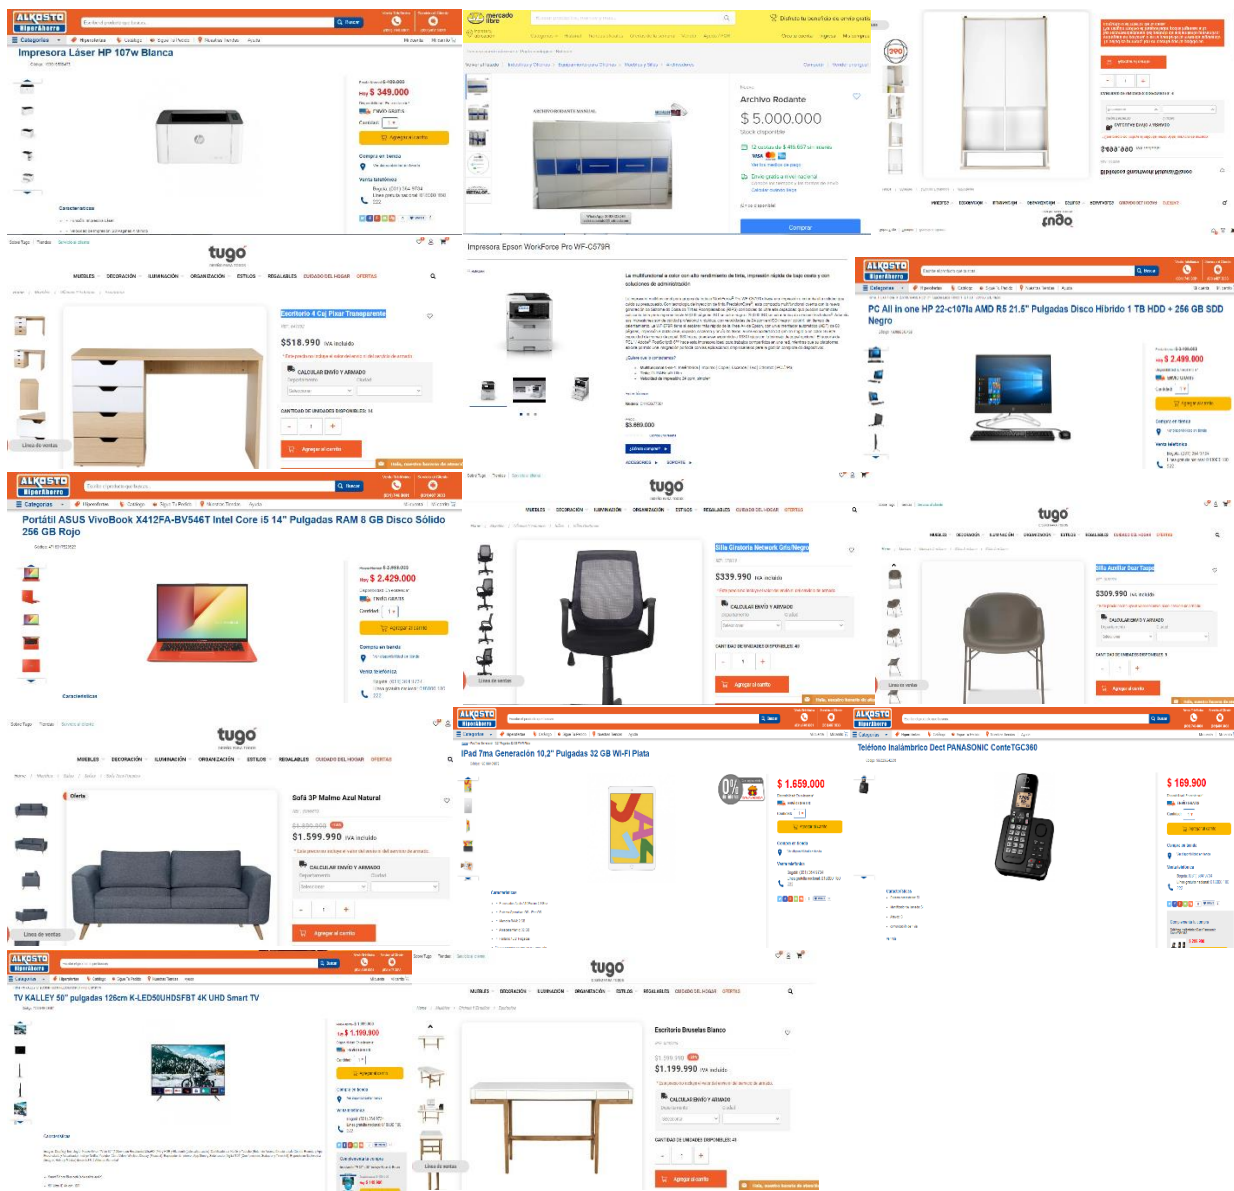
ALKOSTO Hiperahorro

Impresora Láser HP 107w Blanca

Hoy $ 349.000

Agregar al carrito

Características

mercado libre

Archivo Rodante

$ 5.000.000

Comprar

tugo

Escritorio 4 Caj Pisar Transparente

$518.990 IVA incluido

CALCULAR ENVÍO Y ARMADO

Agregar al carrito

Impresora Epson WorkForce Pro WF-C579R

$5.889.000

PC All in one HP 22-c107la AMD R5 21.5" Pulgadas Disco Hibrido 1 TB HDD + 256 GB SDD Negro

Hoy $ 2.499.000

Portátil ASUS VivoBook X412FA-BV546T Intel Core i5 14" Pulgadas RAM 8 GB Disco Sólido 256 GB Rojo

Hoy $ 2.429.000

Agregar al carrito

Características

tugo

Silla Giratoria Network Gris/Negro

$339.990 IVA incluido

Agregar al carrito

tugo

Silla Auxiliar Duar Taupe

$309.990 IVA incluido

tugo

Oferta

Sofá 3P Malmo Azul Natural

$1.599.990 IVA incluido

CALCULAR ENVÍO Y ARMADO

Agregar al carrito

iPad 7ma Generación 10,2" Pulgadas 32 GB Wi-Fi Plata

$ 1.659.000

Teléfono Inalámbrico Dect PANASONIC ConteTGC360

$ 169.900

TV KALLEY 50" pulgadas 126cm K-LED50UHDSFBT 4K UHD Smart TV

Hoy $ 1.199.900

tugo

Escritorio Bruselas Blanco

$1.199.990 IVA incluido

CALCULAR ENVÍO Y ARMADO

Agregar al carrito